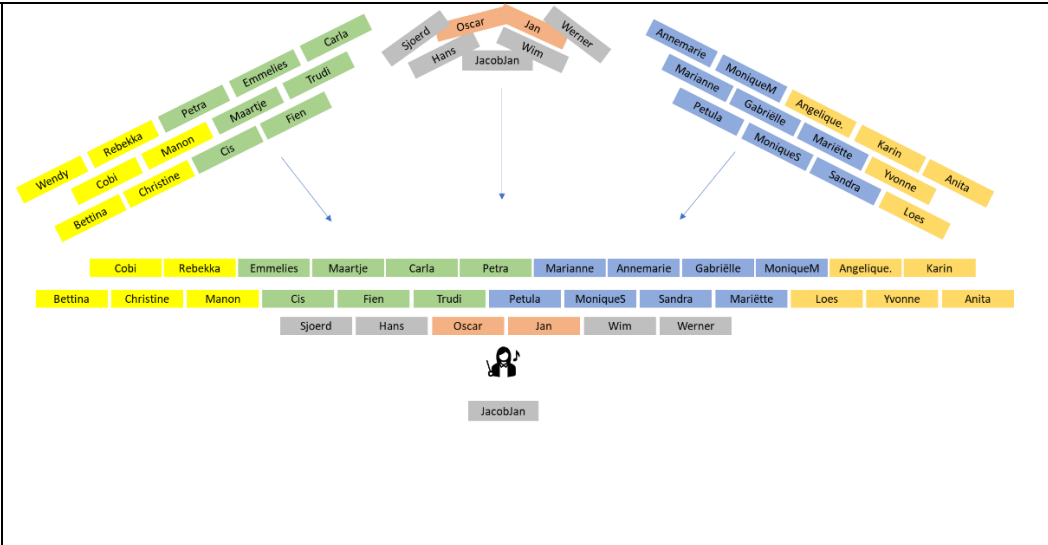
Wendy
Rebekka
Petra
Emmelies
Carla
Cobi
Manon
Maartje
Trudi
Bettina
Christine
Cis
Fien

Sjoerd
Oscar
Jan
Werner
Hans
Wim
JacobJan

Annemarie
MoniqueM
Marianne
Gabriëlle
Angelique.
Petula
Mariëtte
Karin
MoniqueS
Yvonne
Anita
Sandra
Loes

| Cobi | Rebekka | Emmelies | Maartje | Carla | Petra | Marianne | Annemarie | Gabriëlle | MoniqueM | Angelique. | Karin |

| Bettina | Christine | Manon | Cis | Fien | Trudi | Petula | MoniqueS | Sandra | Mariëtte | Loes | Yvonne | Anita |

| Sjoerd | Hans | Oscar | Jan | Wim | Werner |

JacobJan